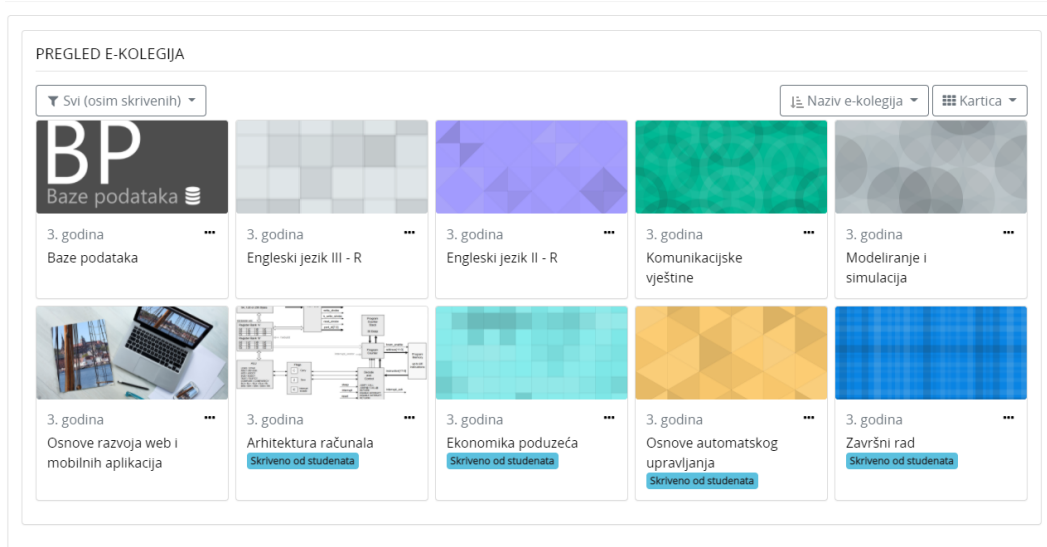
PREGLED E-KOLEGIJA

Svi (osim skrivenih)

Naziv e-kolegija

Kartica

BP
Baze podataka

3. godina
Baze podataka

3. godina
Engleski jezik III - R

3. godina
Engleski jezik II - R

3. godina
Komunikacijske vještine

3. godina
Modeliranje i simulacija

3. godina
Osnove razvoja web i mobilnih aplikacija

3. godina
Arhitektura računala
Skriveno od studenata

3. godina
Ekonomika poduzeća
Skriveno od studenata

3. godina
Osnove automatskog upravljanja
Skriveno od studenata

3. godina
Završni rad
Skriveno od studenata